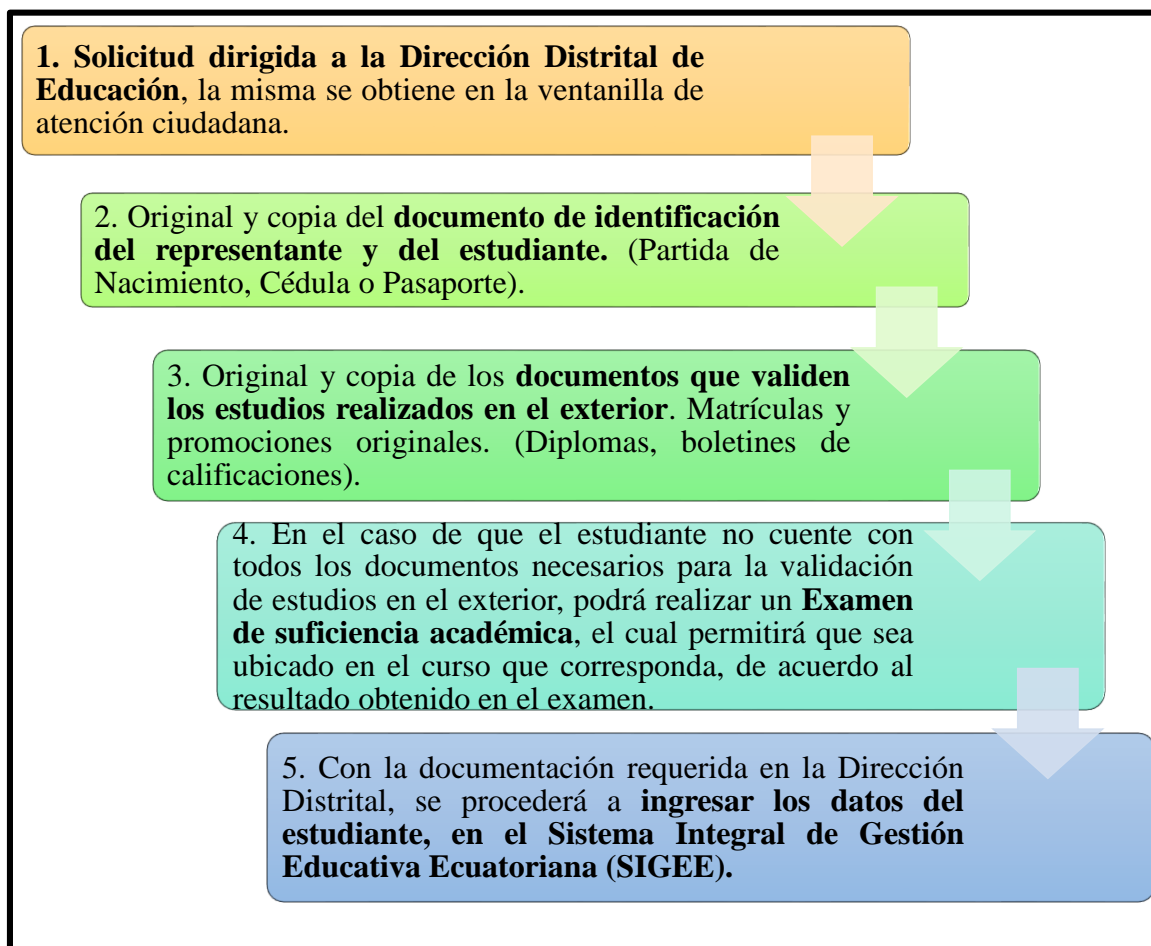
1. Solicitud dirigida a la Dirección Distrital de Educación, la misma se obtiene en la ventanilla de atención ciudadana.

2. Original y copia del documento de identificación del representante y del estudiante. (Partida de Nacimiento, Cédula o Pasaporte).

3. Original y copia de los documentos que validen los estudios realizados en el exterior. Matrículas y promociones originales. (Diplomas, boletines de calificaciones).

4. En el caso de que el estudiante no cuente con todos los documentos necesarios para la validación de estudios en el exterior, podrá realizar un Examen de suficiencia académica, el cual permitirá que sea ubicado en el curso que corresponda, de acuerdo al resultado obtenido en el examen.

5. Con la documentación requerida en la Dirección Distrital, se procederá a ingresar los datos del estudiante, en el Sistema Integral de Gestión Educativa Ecuatoriana (SIGEE).